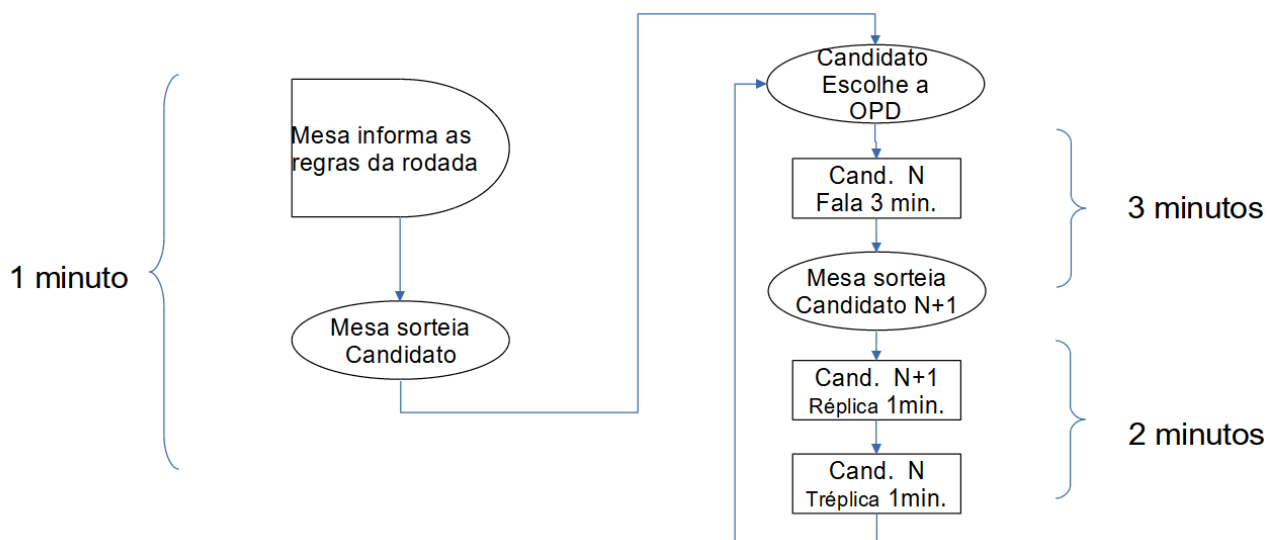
1 minuto

Mesa informa as regras da rodada

Mesa sorteia Candidato

Candidato Escolhe a OPD

Cand. N Fala 3 min.

Mesa sorteia Candidato N+1

3 minutos

Cand. N+1 Réplica 1min.

Cand. N Tréplica 1min.

2 minutos